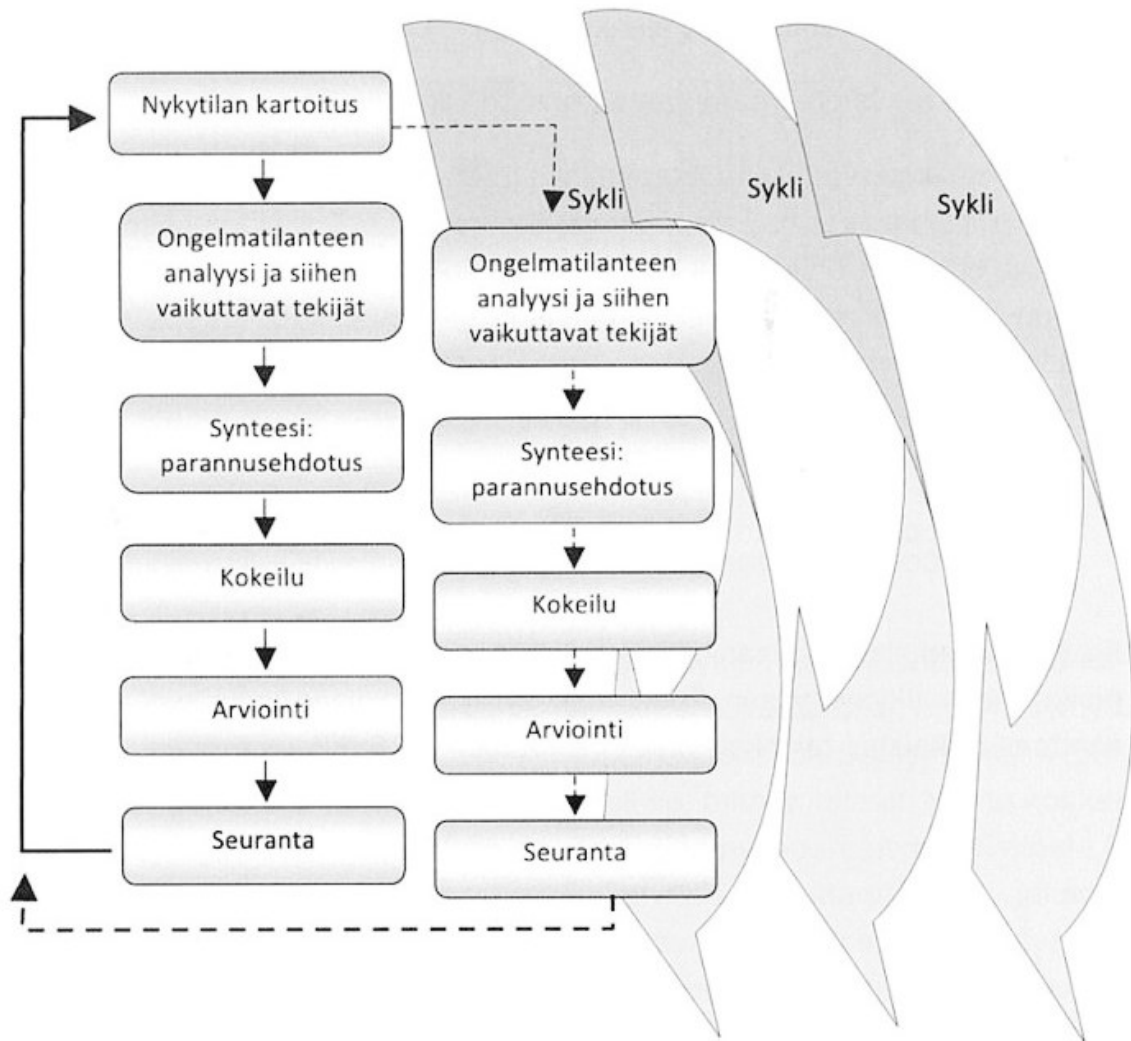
Nykytilan kartoitus

Ongelmatilanteen analyysi ja siihen vaikuttavat tekijät

Synteesi: parannusehdotus

Kokeilu

Arviointi

Seuranta

Sykli

Ongelmatilanteen analyysi ja siihen vaikuttavat tekijät

Synteesi: parannusehdotus

Kokeilu

Arviointi

Seuranta

Sykli

Sykli